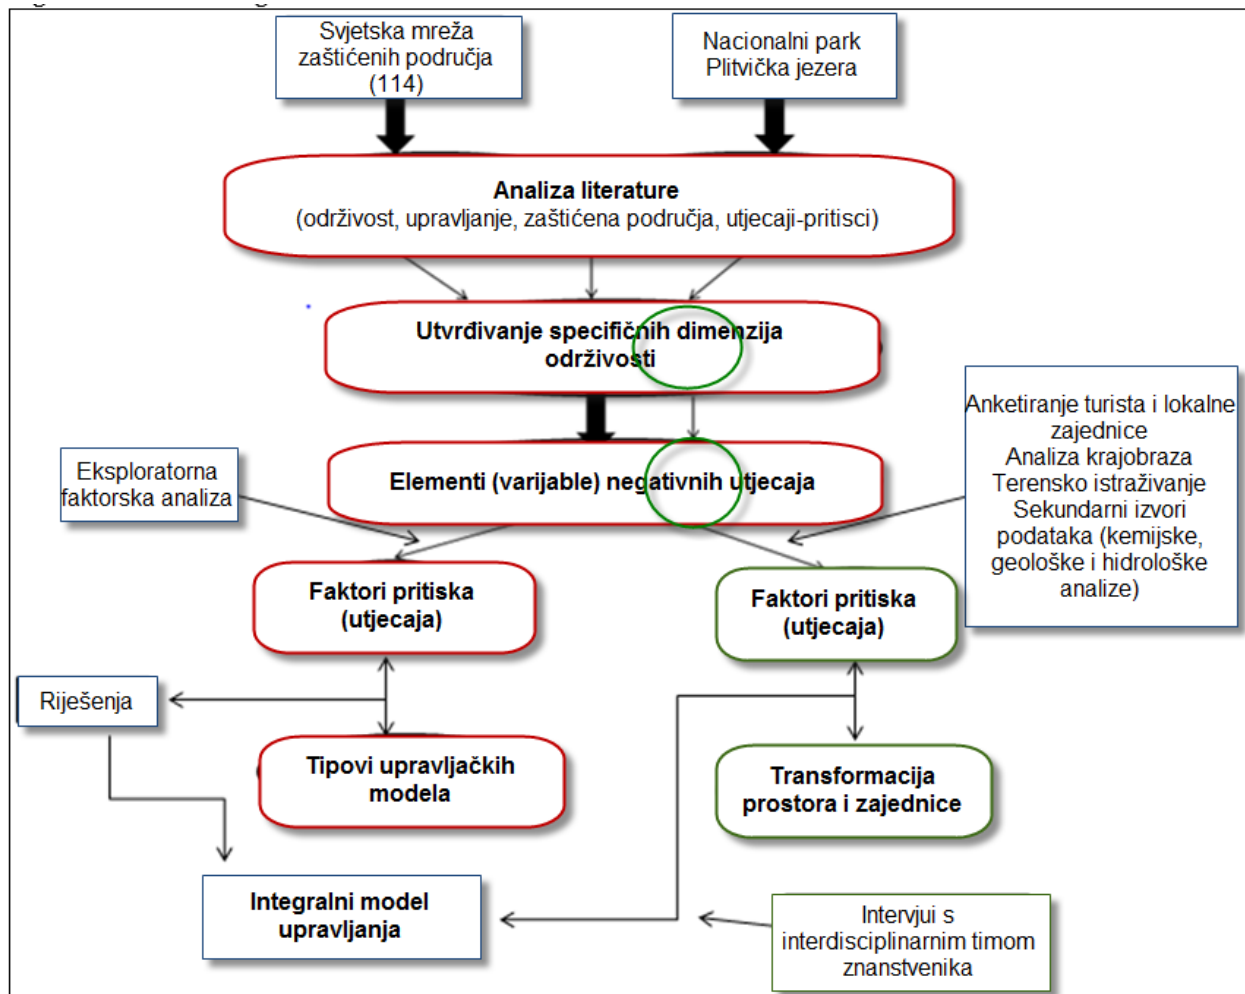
Svjetska mreža zaštićenih područja (114)

Nacionalni park Plitvička jezera

Analiza literature
(održivost, upravljanje, zaštićena područja, utjecaji-pritisci)

Utvrđivanje specifičnih dimenzija održivosti

Anketiranje turista i lokalne zajednice
Analiza krajobraza
Terensko istraživanje
Sekundarni izvori podataka (kemijske, geološke i hidrološke analize)

Eksploratorna faktorska analiza

Elementi (varijable) negativnih utjecaja

Faktori pritiska (utjecaja)

Faktori pritiska (utjecaja)

Riješenja

Tipovi upravljačkih modela

Transformacija prostora i zajednice

Integralni model upravljanja

Intervjui s interdisciplinarnim timom znanstvenika